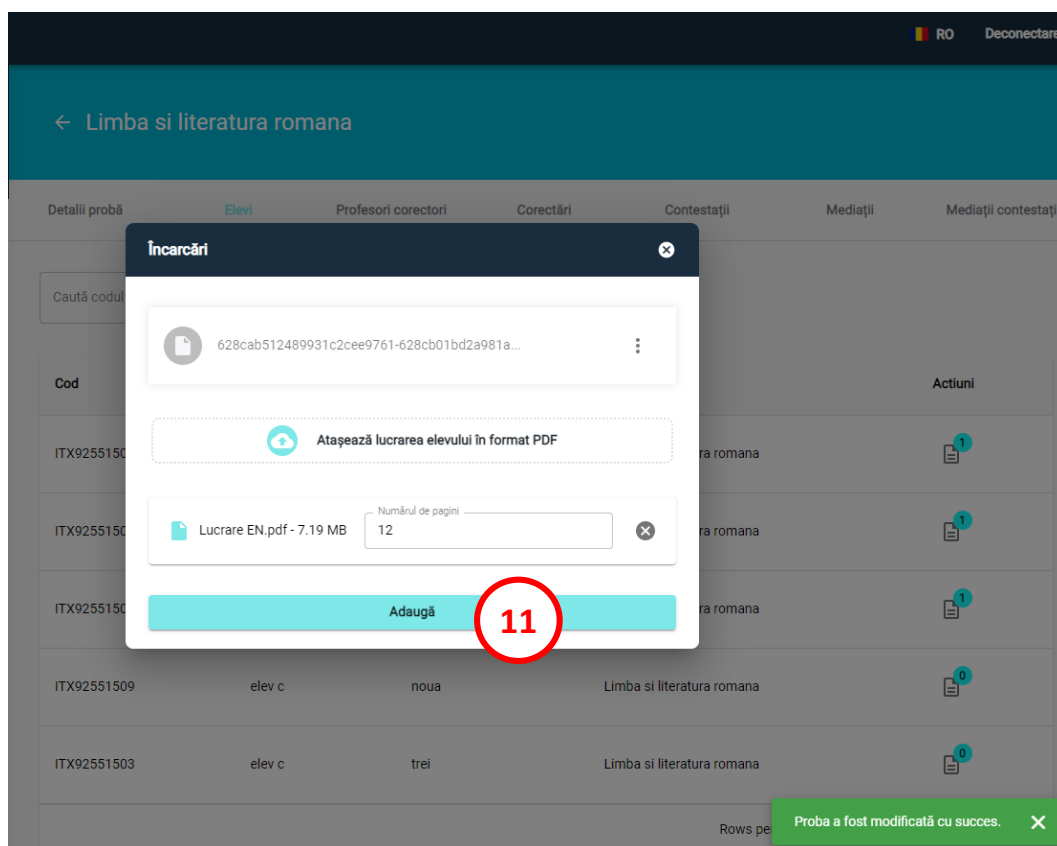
RO Deconectare

← Limba si literatura romana

Detalii probă Elevi Profesori corectori Corectări Contestații Mediații Mediații contestații

Încarcări

628cab512489931c2cee9761-628cb01bd2a981a...

Atașează lucrarea elevului în format PDF

Lucrare EN.pdf - 7.19 MB

Numărul de pagini

12

Adaugă

11

Caută codul

Cod

Actiuni

ITX9255150 ra romana 1

ITX9255150 ra romana 1

ITX9255150 ra romana 1

ITX92551509 elev c noua Limba si literatura romana 0

ITX92551503 elev c trei Limba si literatura romana 0

Rows pe

Proba a fost modificată cu succes. ✕